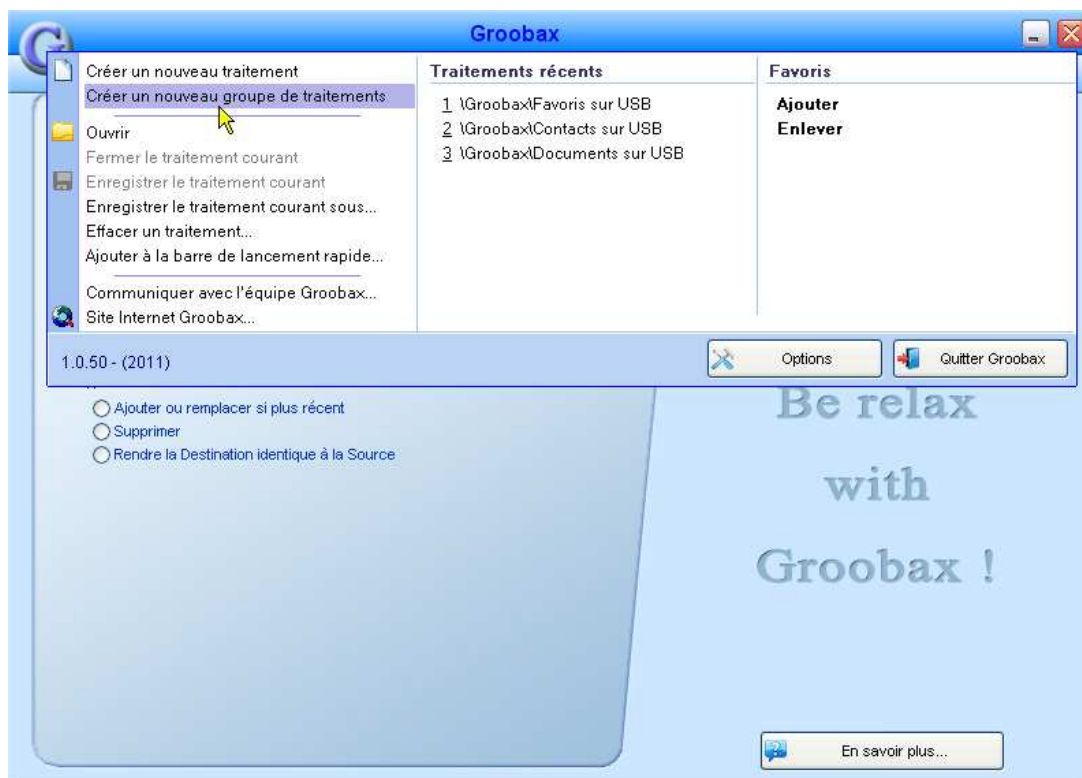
Groobax

Créer un nouveau traitement
Créer un nouveau groupe de traitements
Ouvrir
Fermer le traitement courant
Enregistrer le traitement courant
Enregistrer le traitement courant sous...
Effacer un traitement...
Ajouter à la barre de lancement rapide...
Communiquer avec l'équipe Groobax...
Site Internet Groobax...

Traitements récents
1 \Groobax\Favoris sur USB
2 \Groobax\Contacts sur USB
3 \Groobax\Documents sur USB

Favoris
Ajouter
Enlever

1.0.50 - (2011)
Options
Quitter Groobax

Ajouter ou remplacer si plus récent
Supprimer
Rendre la Destination identique à la Source

Be relax
with
Groobax !

En savoir plus...